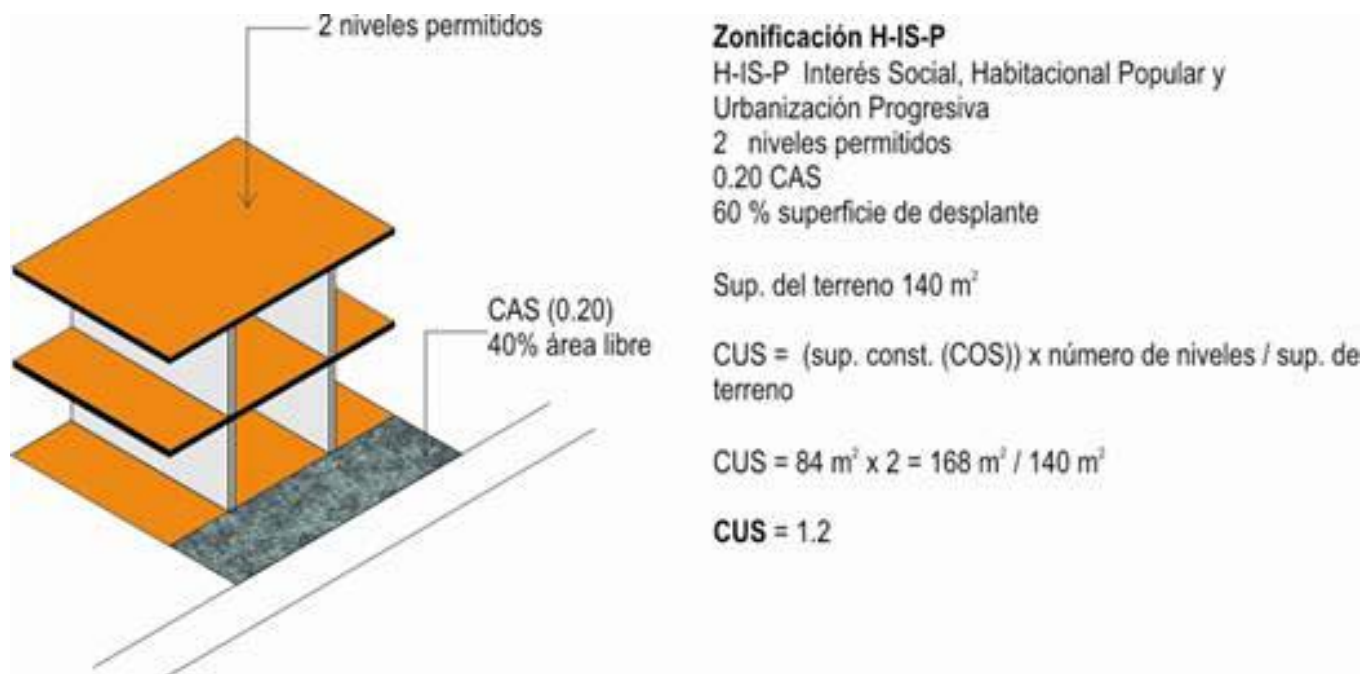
2 niveles permitidos

CAS (0.20)
40% área libre

**Zonificación H-IS-P**
H-IS-P Interés Social, Habitacional Popular y Urbanización Progresiva
2 niveles permitidos
0.20 CAS
60 % superficie de desplante

Sup. del terreno 140 $m^2$

CUS = (sup. const. (COS)) x número de niveles / sup. de terreno

CUS = 84 $m^2$ x 2 = 168 $m^2$ / 140 $m^2$

**CUS** = 1.2